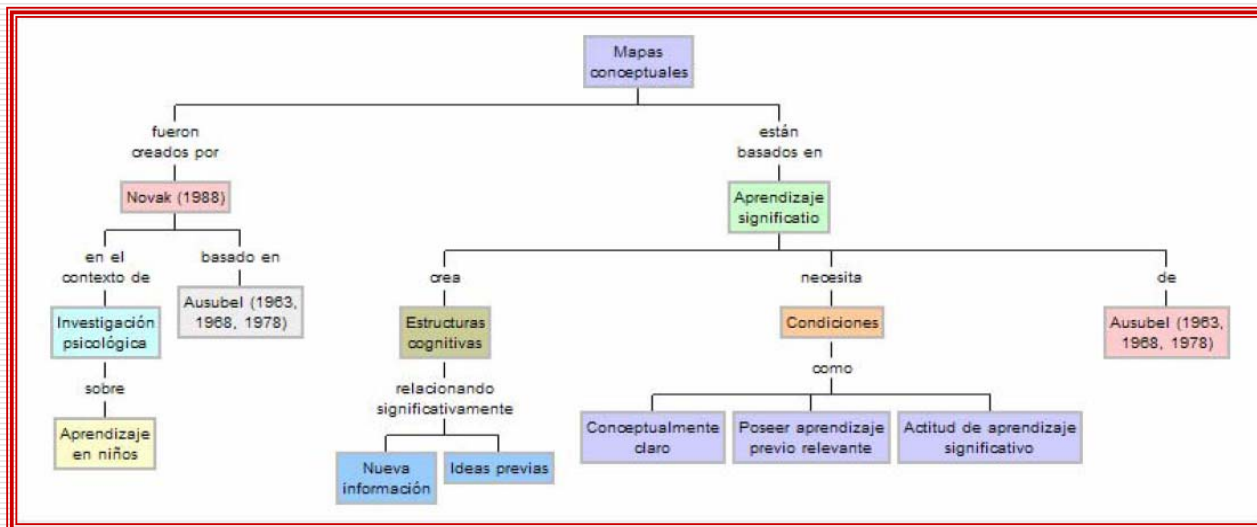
Mapas conceptuales

fueron creados por

Novak (1988)

en el contexto de

Investigación psicológica

sobre

Aprendizaje en niños

basado en

Ausubel (1963, 1968, 1978)

están basados en

Aprendizaje significatio

crea

Estructuras cognitivas

relacionando significativamente

Nueva información

Ideas previas

necesita

Condiciones

como

Conceptualmente claro

Poseer aprendizaje previo relevante

Actitud de aprendizaje significativo

de

Ausubel (1963, 1968, 1978)